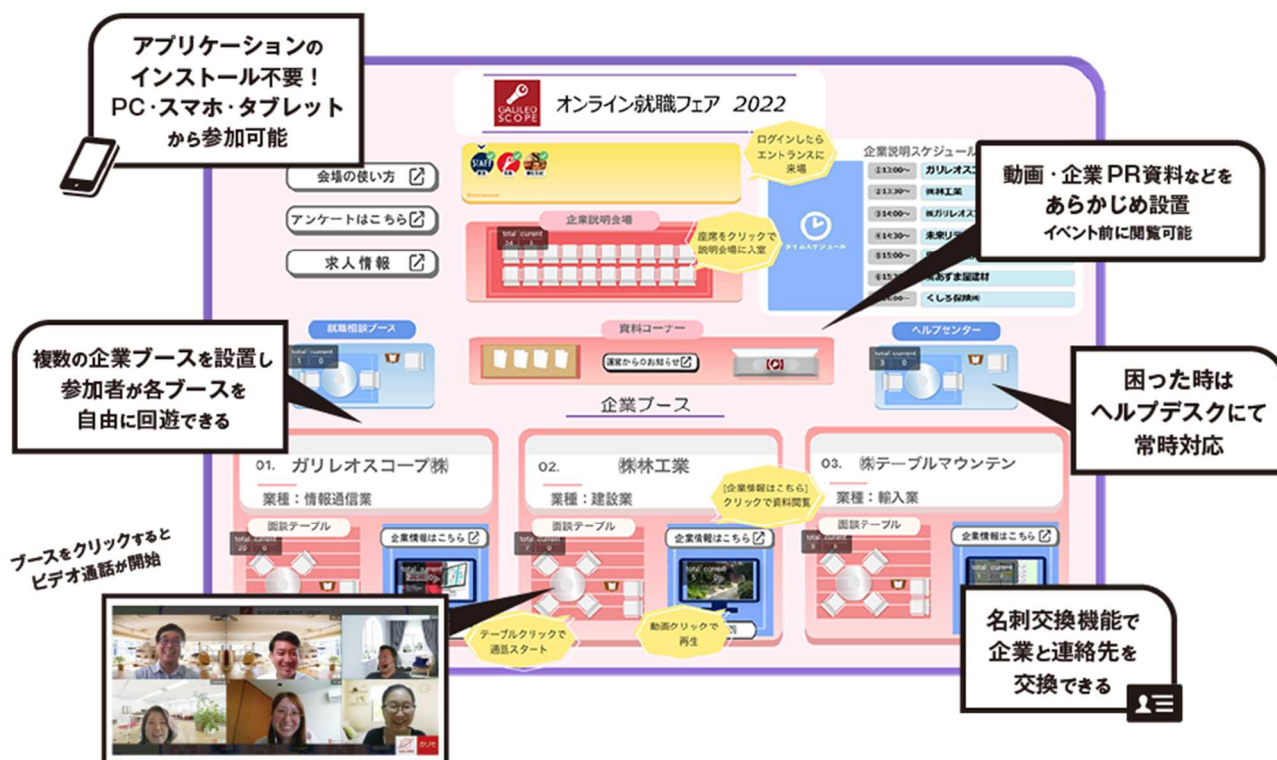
アプリケーションの
インストール不要！
PC・スマホ・タブレット
から参加可能

GALILEO SCOPE オンライン就職フェア 2022

STAFF

ログインしたら
エントランスに
来場

会場の使い方

アンケートはこちら

求人情報

企業説明会場

座席をクリックで
説明会場に入室

企業説明スケジュール

①13:00～ ガリレオスコ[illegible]
②12:30～ ㈱林工業
③14:00～ ㈱ガリレオス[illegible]
④14:30～ 未来リ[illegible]
⑤15:00～ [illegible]
⑥15:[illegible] ㈱あずま屋建材
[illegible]6:00～ くしろ保険㈱

タイムスケジュール

動画・企業PR資料などを
あらかじめ設置
イベント前に閲覧可能

就職相談ブース

資料コーナー

運営からのお知らせ

ヘルプセンター

複数の企業ブースを設置し
参加者が各ブースを
自由に回遊できる

困った時は
ヘルプデスクにて
常時対応

企業ブース

01. ガリレオスコープ㈱
業種：情報通信業

02. ㈱林工業
業種：建設業

03. ㈱テーブルマウンテン
業種：輸入業

[企業情報はこちら]
クリックで資料閲覧

面談テーブル

企業情報はこちら

ブースをクリックすると
ビデオ通話が開始

テーブルクリックで
通話スタート

動画クリックで
再生

名刺交換機能で
企業と連絡先を
交換できる